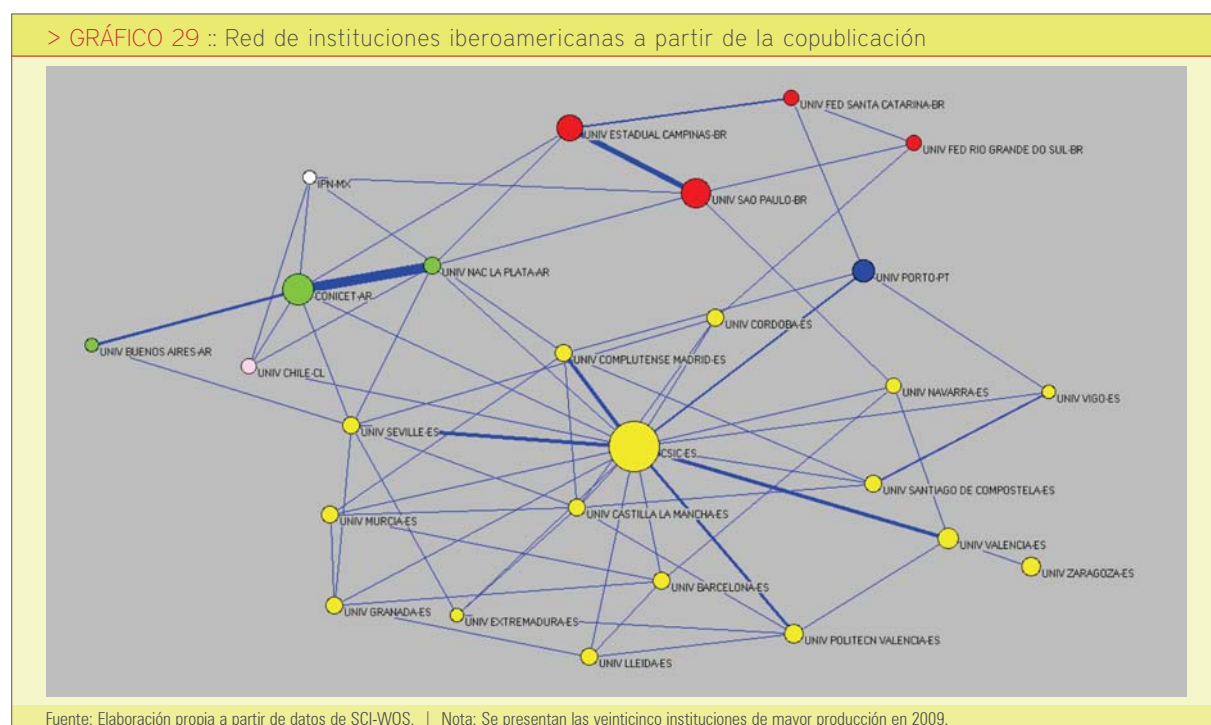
> GRÁFICO 29 :: Red de instituciones iberoamericanas a partir de la copublicación

UNIV FED SANTA CATARINA-BR
UNIV ESTADUAL CAMPINAS-BR
UNIV FED RIO GRANDE DO SUL-BR
IPN-MX
UNIV SAO PAULO-BR
UNIV NAC LA PLATA-AR
UNIV PORTO-PT
CONICET-AR
UNIV CORDOBA-ES
UNIV BUENOS AIRES-AR
UNIV COMPLUTENSE MADRID-ES
UNIV CHILE-CL
UNIV NAVARRA-ES
UNIV VIGO-ES
UNIV SEVILLE-ES
CSIC-ES
UNIV SANTIAGO DE COMPOSTELA-ES
UNIV MURCIA-ES
UNIV CASTILLA LA MANCHA-ES
UNIV VALENCIA-ES
UNIV ZARAGOZA-ES
UNIV BARCELONA-ES
UNIV GRANADA-ES
UNIV EXTREMADURA-ES
UNIV POLITECN VALENCIA-ES
UNIV LLEIDA-ES

Fuente: Elaboración propia a partir de datos de SCI-WOS. | Nota: Se presentan las veinticinco instituciones de mayor producción en 2009.